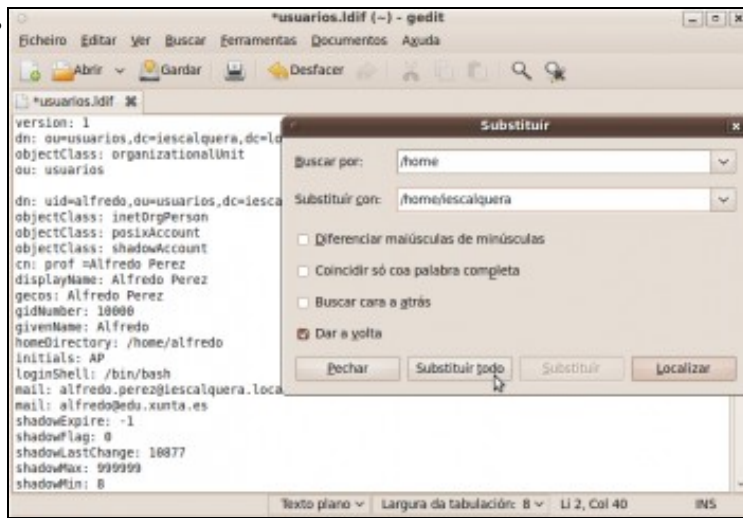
*usuarios.ldif (~) - gedit

Ficheiro Editar Ver Buscar Ferramentas Documentos Axuda

Abrir Gardar Desfacer

*usuarios.ldif

version: 1
dn: ou=usuarios,dc=iescalquera,dc=lo
objectClass: organizationalUnit
ou: usuarios

dn: uid=alfredo,ou=usuarios,dc=iesca
objectClass: inetOrgPerson
objectClass: posixAccount
objectClass: shadowAccount
cn: prof =Alfredo Perez
displayName: Alfredo Perez
gecos: Alfredo Perez
gidNumber: 10000
givenName: Alfredo
homeDirectory: /home/alfredo
initials: AP
loginShell: /bin/bash
mail: alfredo.perez@iescalquera.loca
mail: alfredo@edu.xunta.es
shadowExpire: -1
shadowFlag: 0
shadowLastChange: 10877
shadowMax: 999999
shadowMin: 8

Substituír

Buscar por: /home

Substituír con: /home/iescalquera

Diferenciar maiúsculas de minúsculas

Coincidir só coa palabra completa

Buscar cara a atrás

Dar a volta

Pechar Substituír todo Substituír Localizar

Texto plano Largura da tabulación: 8 Li 2, Col 40 INS